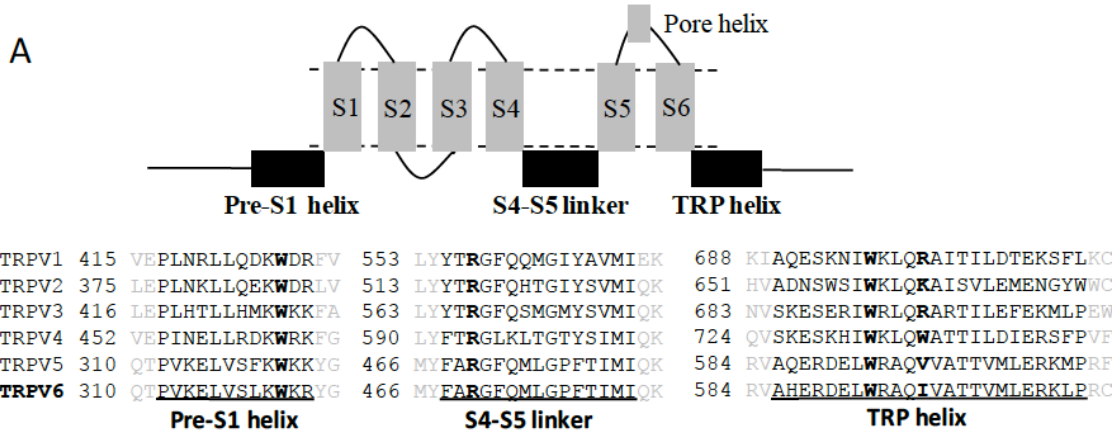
A

Pore helix

S1 S2 S3 S4 S5 S6

Pre-S1 helix S4-S5 linker TRP helix

TRPV1 415 VEPLNRLLQDKWDRFV 553 LYYTRGFQQMGIYAVMIEK 688 KIAQESKNIWKLQRAITILDTEKSFLKC
TRPV2 375 LEPLNKLLQEKWDRLV 513 LYYTRGFQHTGIYSVMIQK 651 HVADNSWSIWKLQKAISVLEMENGYWWC
TRPV3 416 LEPLHTLLHMKWKKFA 563 LYYTRGFQSMGMYSVMIQK 683 NVSKESERIWRLQRARTILEFEKMLPEW
TRPV4 452 VEPINELLRDKWRKFG 590 LYFTRGLKLTGTYSIMIQK 724 QVSKESKHIWKLQWATTILDIERSFPVF
TRPV5 310 QTPVKELVSFKWKKYG 466 MYFARGFQMLGPFTIMIQK 584 RVAQERDELWRAQVVATTVMLERKMPRF
TRPV6 310 QTPVKELVSLKWKRYG 466 MYFARGFQMLGPFTIMIQK 584 RVAHERDELWRAQIVATTVMLERKLPRC

Pre-S1 helix S4-S5 linker TRP helix